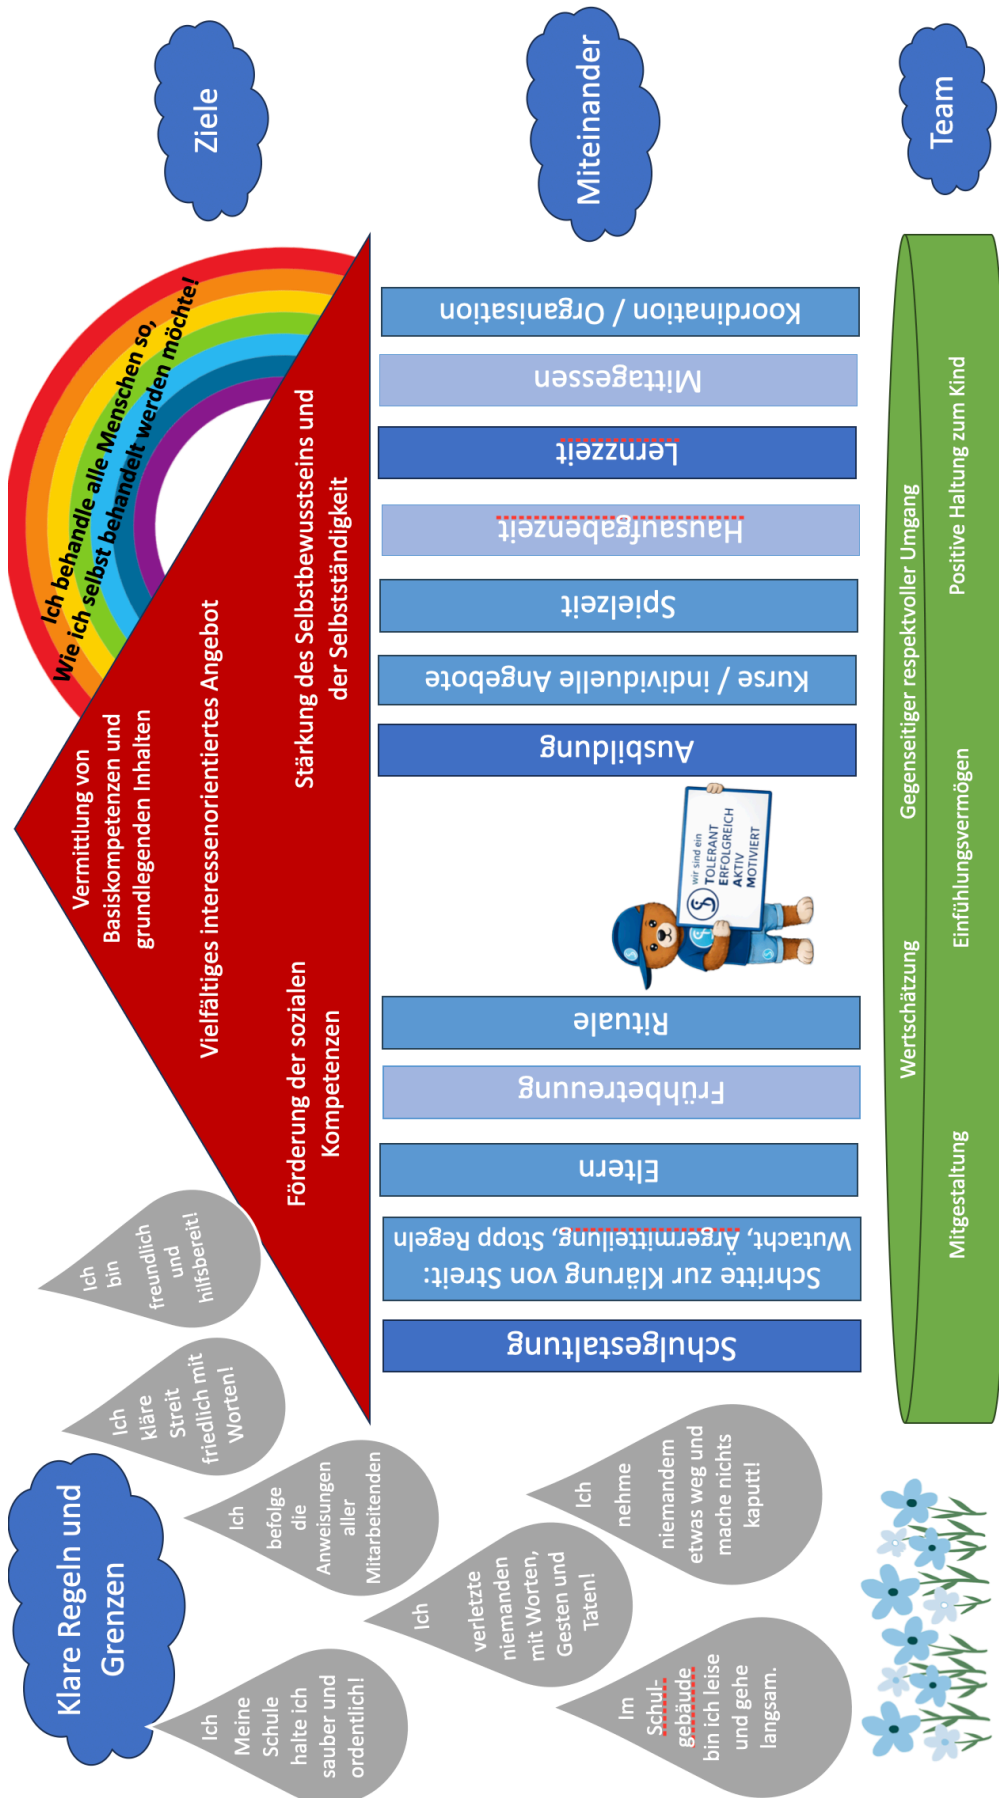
Ziele

Miteinander

Team

Ich behandle alle Menschen so, wie ich selbst behandelt werden möchte!

Vermittlung von Basiskompetenzen und grundlegenden Inhalten

Vielfältiges interessenorientiertes Angebot

Stärkung des Selbstbewusstseins und der Selbstständigkeit

Förderung der sozialen Kompetenzen

Koordination / Organisation

Mittagessen

Lernzeit

Hausaufgabenzeit

Spielzeit

Kurse / individuelle Angebote

Ausbildung

Wir sind ein TOLERANT ERFOLGREICH AKTIV MOTIVIERT

Rituale

Frühbetreuung

Eltern

Schritte zur Klärung von Streit: Wutacht, Ärgermitteilung, Stopp Regeln

Schulgestaltung

Mitgestaltung

Wertschätzung

Einfühlungsvermögen

Gegenseitiger respektvoller Umgang

Positive Haltung zum Kind

Klare Regeln und Grenzen

Ich bin freundlich und hilfsbereit!

Ich kläre Streit friedlich mit Worten!

Ich befolge die Anweisungen aller Mitarbeitenden

Ich nehme niemandem etwas weg und mache nichts kaputt!

Ich verletzte niemanden mit Worten, Gesten und Taten!

Ich Meine Schule halte ich sauber und ordentlich!

Im Schulgebäude bin ich leise und gehe langsam.